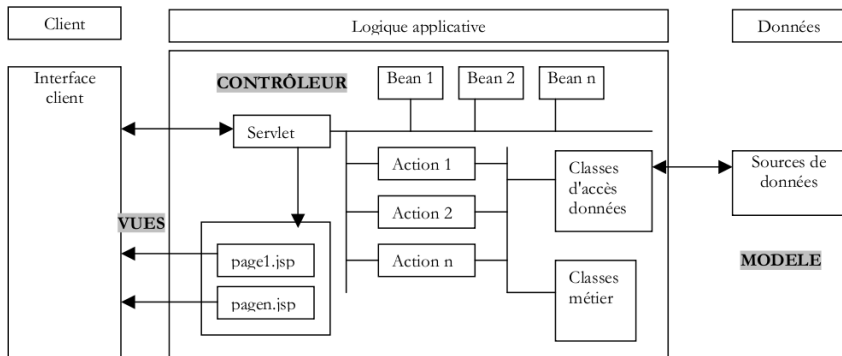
Client

Logique applicative

Données

Interface client

CONTRÔLEUR

Bean 1

Bean 2

Bean n

Servlet

Action 1

Action 2

Action n

Classes d'accès données

Sources de données

VUES

page1.jsp

pagen.jsp

Classes métier

MODELE